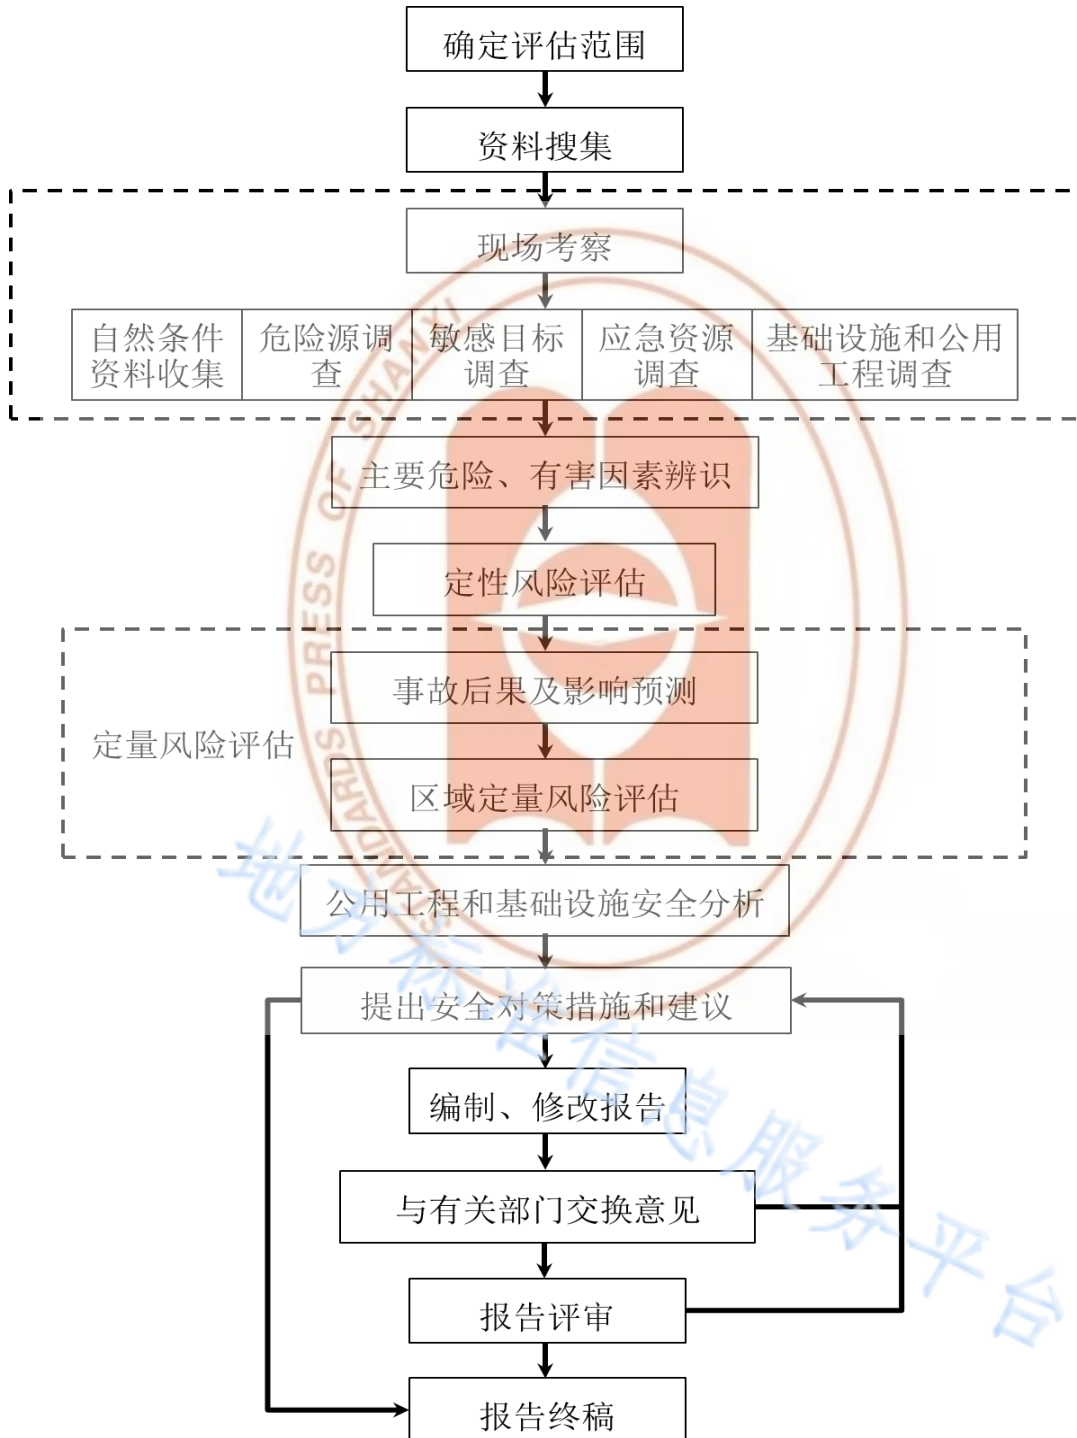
确定评估范围

资料搜集

现场考察

自然条件资料收集

危险源调查

敏感目标调查

应急资源调查

基础设施和公用工程调查

主要危险、有害因素辨识

定性风险评估

定量风险评估

事故后果及影响预测

区域定量风险评估

公用工程和基础设施安全分析

提出安全对策措施和建议

编制、修改报告

与有关部门交换意见

报告评审

报告终稿

PRESS OF SHAANXI STANDARDS

地方标准信息服务平台